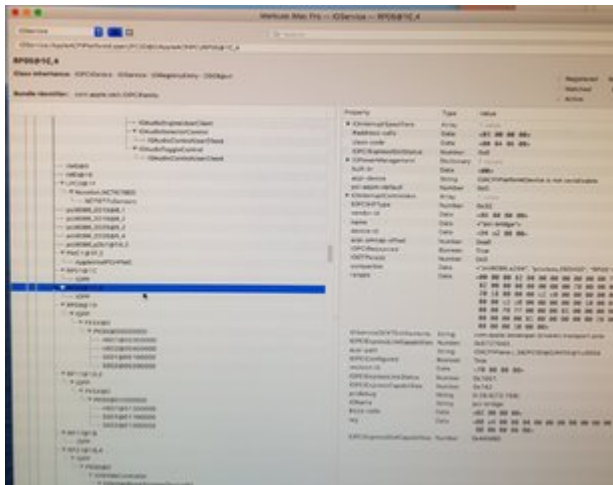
Mehdiak Mac Pro — IOService — RP05@1C,4

IOService

RP05@1C,4

Class Inheritance: IOPCIDevice : IOService : IORegistryEntry : OSObject

Bundle Identifier: com.apple.iokit.IOPCIFamily

Registered
Matched
Active

IOAudioEngineUserClient
IOAudioSelectorControl
IOAudioControlUserClient
IOAudioToggleControl
IOAudioControlUserClient

Property | Type | Value
IOInterruptSpecifiers | Array | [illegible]
#address-cells | Data | <03 00 00 00>
class-code | Data | <00 04 06 00>
IOPCIExpressLinkStatus | Number | 0x0
IOPowerManagement | Dictionary | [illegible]
built-in | Data | <00>
acpi-device | String | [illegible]
pci-aspm-default | Number | 0x0
IOInterruptControllers | Array | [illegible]
IOPCIPrimaryType | Number | 0x02
vendor-id | Data | <86 80 00 00>
name | Data | <"pci-bridge">
device-id | Data | <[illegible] 00 00>
acpi-pmcap-offset | Number | 0x40
IOPCIResourced | Boolean | True
IODTPersist | Number | 0x0
compatible | Data | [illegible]
ranges | Data | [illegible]

IODeviceDIFTInstructions | String | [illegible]
IOPCIExpressLinkCapabilities | Number | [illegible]
acpi-path | String | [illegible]
IOPCIConfigured | Boolean | True
revision-id | Data | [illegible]
IOPCIExpressLinkStatus | Number | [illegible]
IOPCIExpressCapabilities | Number | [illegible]
pcidebug | String | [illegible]
IOName | String | pci-bridge
#size-cells | Data | <02 00 00 00>
reg | Data | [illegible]
IOPCIExpressSlotCapabilities | Number | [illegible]